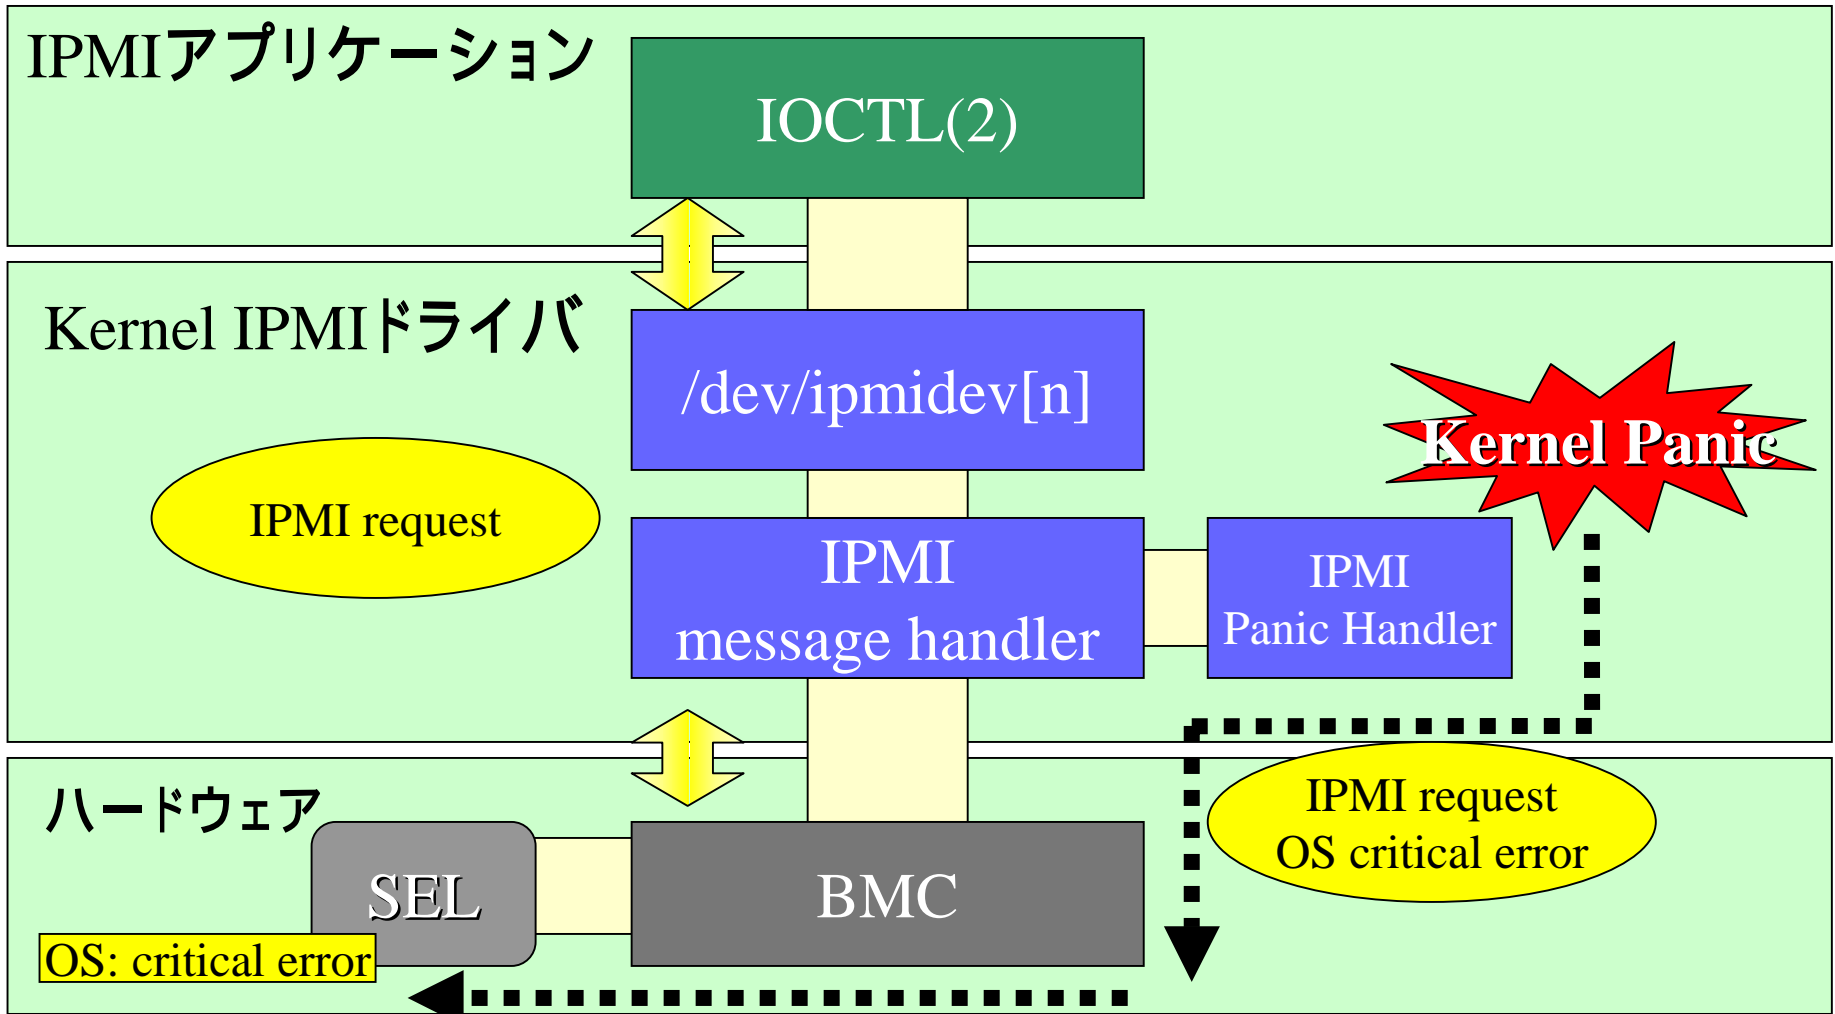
IPMIアプリケーション

IOCTL(2)

Kernel IPMIドライバ

/dev/ipmidev[n]

Kernel Panic

IPMI request

IPMI message handler

IPMI Panic Handler

ハードウェア

IPMI request OS critical error

SEL

BMC

OS: critical error